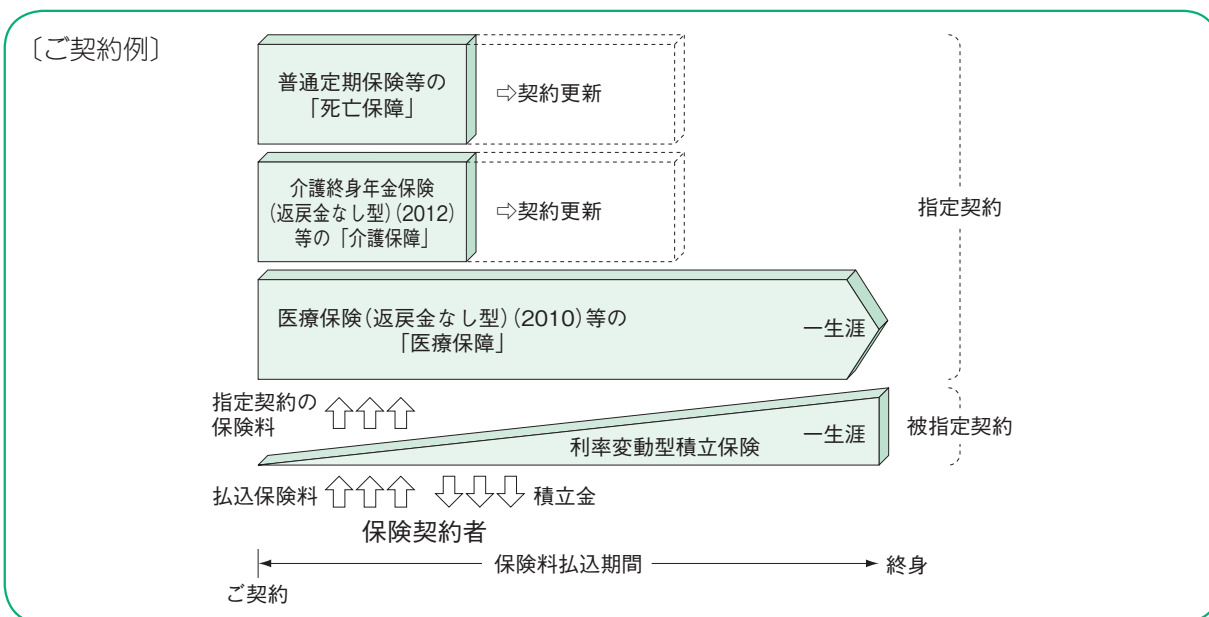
〔ご契約例〕

普通定期保険等の「死亡保障」

⇨契約更新

介護終身年金保険(返戻金なし型)(2012)等の「介護保障」

⇨契約更新

医療保険(返戻金なし型)(2010)等の「医療保障」

一生涯

指定契約

指定契約の保険料

利率変動型積立保険

一生涯

被指定契約

払込保険料

積立金

保険契約者

保険料払込期間

終身

ご契約